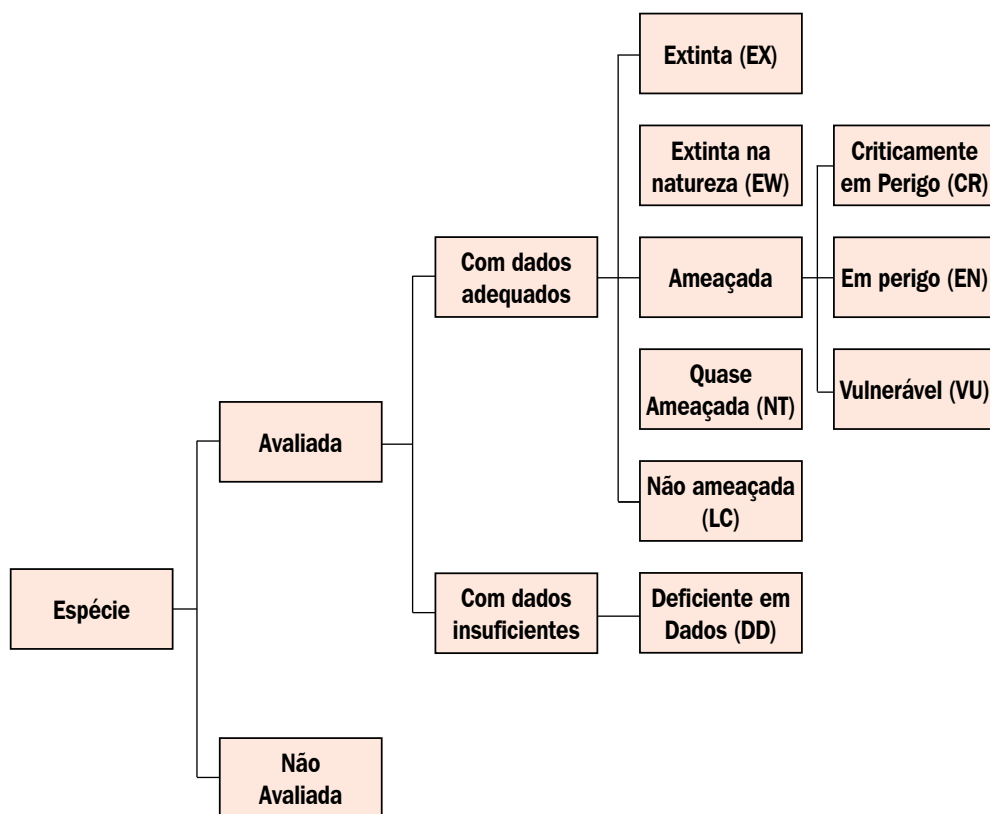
Extinta (EX)

Extinta na natureza (EW)

Criticamente em Perigo (CR)

Com dados adequados

Ameaçada

Em perigo (EN)

Quase Ameaçada (NT)

Vulnerável (VU)

Avaliada

Não ameaçada (LC)

Espécie

Com dados insuficientes

Deficiente em Dados (DD)

Não Avaliada